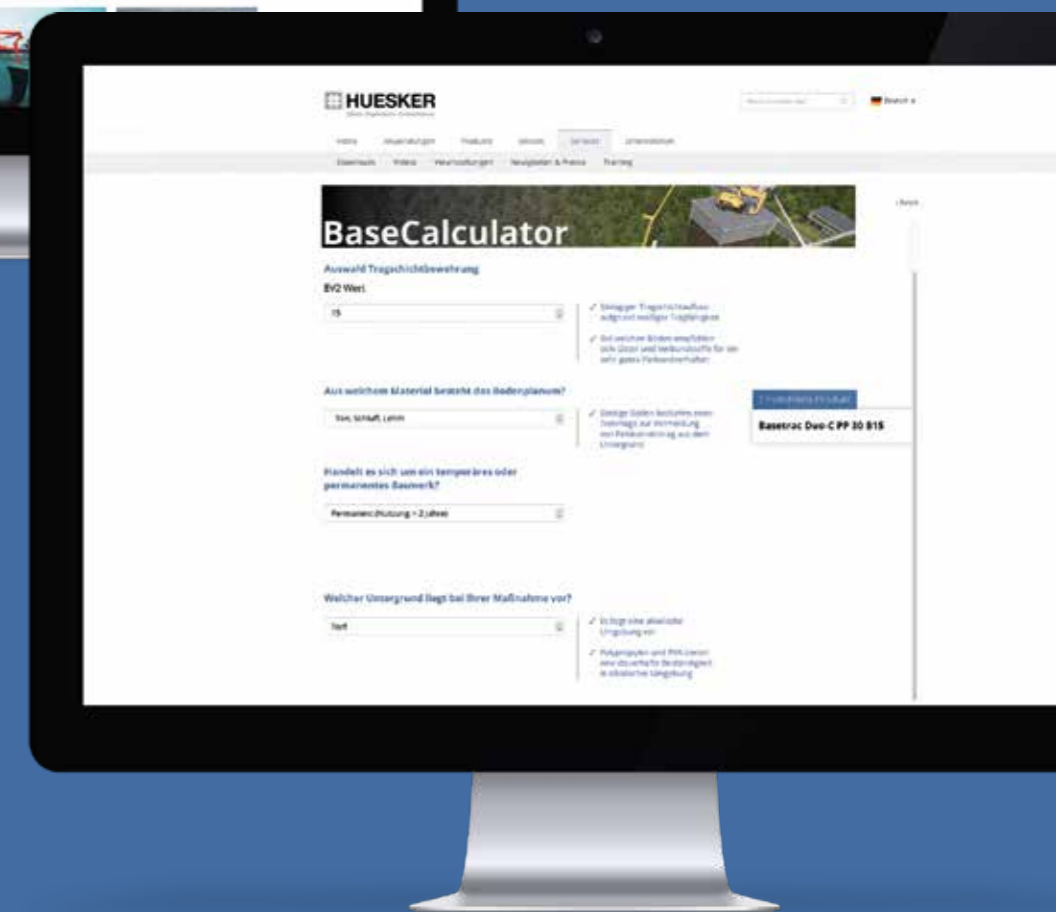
HUESKER

Deutsch

Home | Anwendungen | Produkte | Ratgeber | Services | Unternehmen

Downloads | Videos | Veranstaltungen | Neuigkeiten & Presse | Training

BaseCalculator

< Back

Auswahl Tragschichtbewehrung

EV2 Wert

15

✓ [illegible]

✓ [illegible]

Aus welchem Material besteht das Bodenplanum?

Ton, Schluff, Lehm

✓ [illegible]

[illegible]

Basetrac Duo-C PP 30 B15

Handelt es sich um ein temporäres oder permanentes Bauwerk?

Permanent (Nutzung > 2 Jahre)

Welcher Untergrund liegt bei Ihrer Maßnahme vor?

Torf

✓ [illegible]

✓ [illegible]